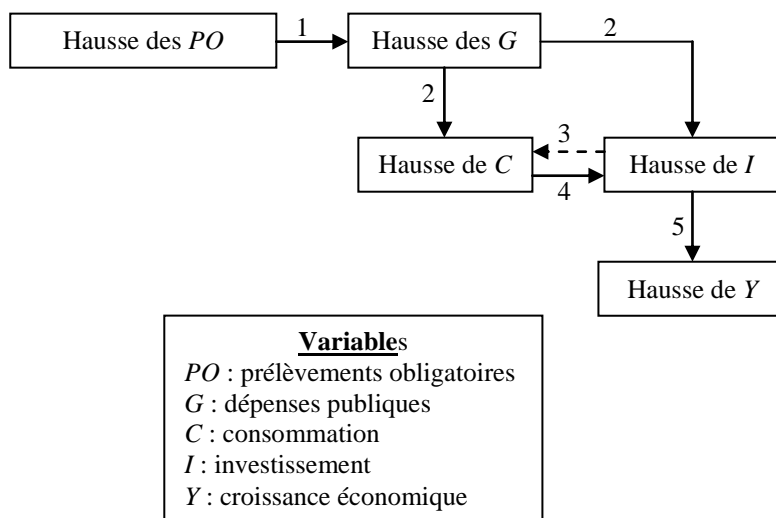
Hausse des $PO$

1

Hausse des $G$

2

2

Hausse de $C$

3

4

Hausse de $I$

5

Hausse de $Y$

**Variable**s
$PO$ : prélèvements obligatoires
$G$ : dépenses publiques
$C$ : consommation
$I$ : investissement
$Y$ : croissance économique